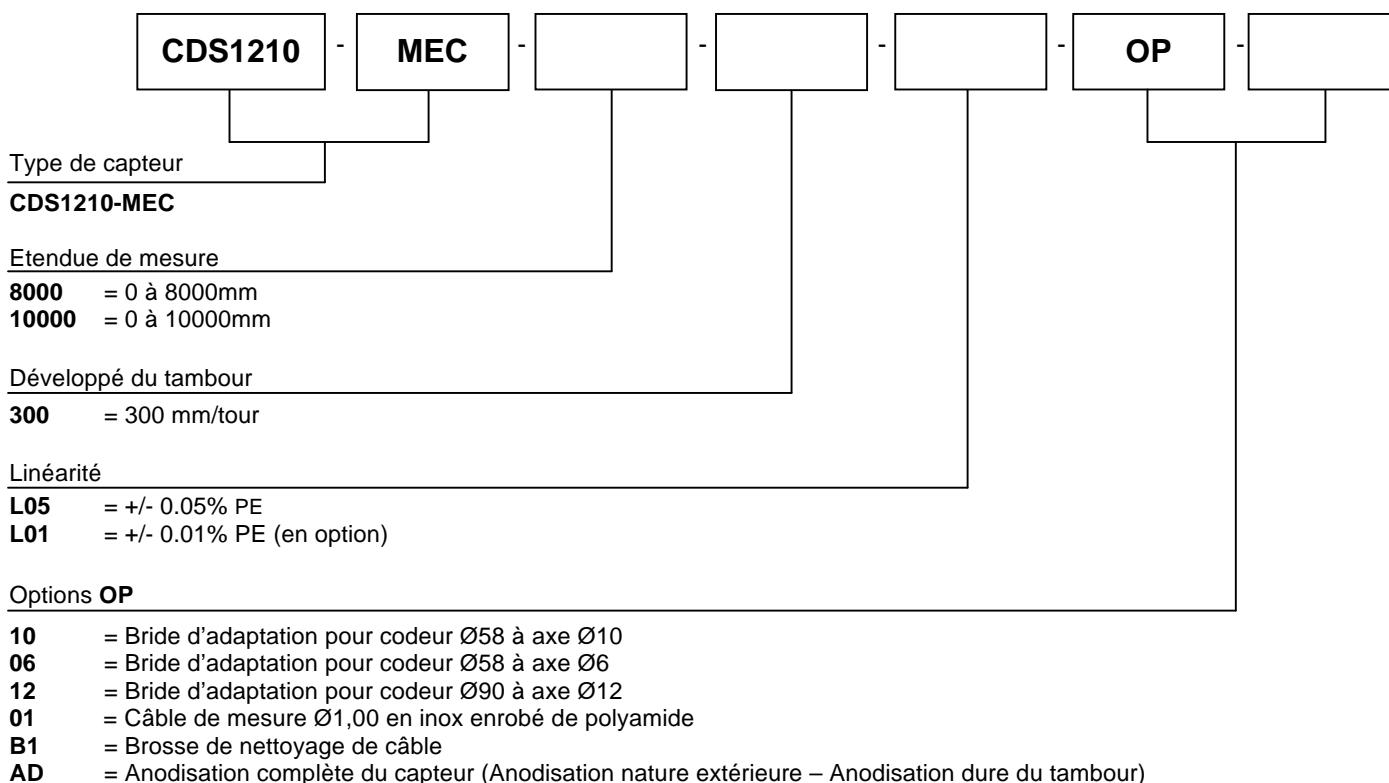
CDS1210 - MEC - - - - OP -

Type de capteur

**CDS1210-MEC**

Etendue de mesure

**8000** = 0 à 8000mm
**10000** = 0 à 10000mm

Développé du tambour

**300** = 300 mm/tour

Linéarité

**L05** = +/- 0.05% PE
**L01** = +/- 0.01% PE (en option)

Options **OP**

**10** = Bride d'adaptation pour codeur Ø58 à axe Ø10
**06** = Bride d'adaptation pour codeur Ø58 à axe Ø6
**12** = Bride d'adaptation pour codeur Ø90 à axe Ø12
**01** = Câble de mesure Ø1,00 en inox enrobé de polyamide
**B1** = Brosse de nettoyage de câble
**AD** = Anodisation complète du capteur (Anodisation nature extérieure – Anodisation dure du tambour)